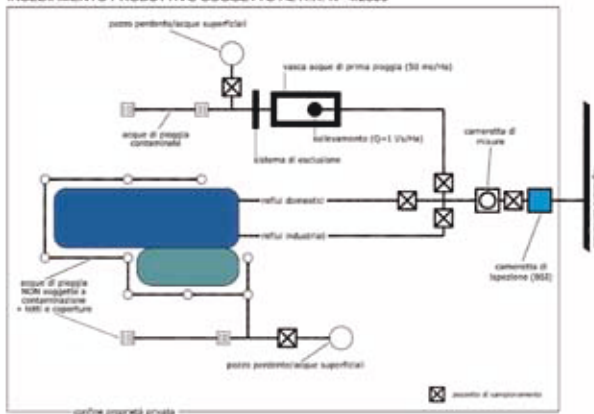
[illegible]

pozzo perdente/acque superficiali

vasca acque di prima pioggia (50 mc/Ha)

acque di pioggia contaminate

sollevamento (Q=1 l/s/Ha)

sistema di esclusione

cameretta di misura

reflui domestici

reflui industriali

acque di pioggia NON soggette a contaminazione + tetti e coperture

cameretta di ispezione (SGI)

pozzo perdente/acque superficiali

pozzetto di campionamento

confine proprietà privata